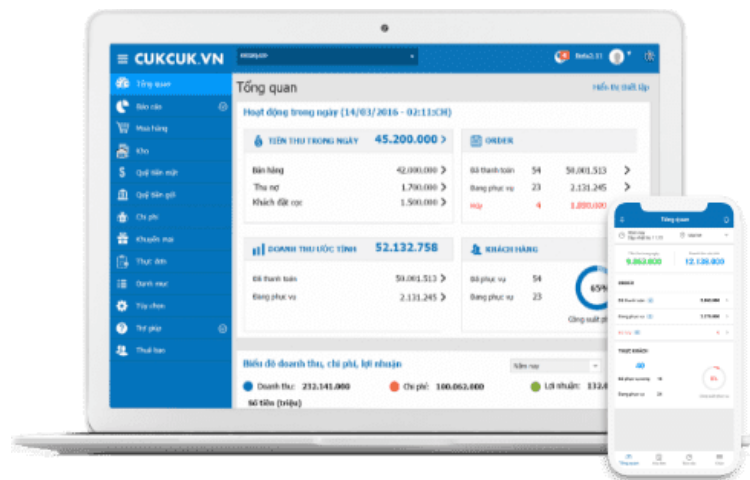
CUKCUK.VN

Tổng quan
Báo cáo
Mua hàng
Kho
Quỹ tiền mặt
Quỹ tiền gửi
Chi phí
Khuyến mại
Thực đơn
Danh mục
Tùy chọn
Trợ giúp
Thuê bao

Tổng quan

Hiển thị thiết lập

Hoạt động trong ngày (14/03/2016 - 02:11:CH)

TIỀN THU TRONG NGÀY 45.200.000

| | |
|---|---|
| Bán hàng | 42.000.000 |
| Thu nợ | 1.700.000 |
| Khách đặt cọc | 1.500.000 |

ORDER

| | | |
|---|---|---|
| Đã thanh toán | 54 | 50.001.513 |
| Đang phục vụ | 23 | 2.131.245 |
| Hủy | 4 | 1.890.000 |

DOANH THU ƯỚC TÍNH 52.132.758

| | |
|---|---|
| Đã thanh toán | 50.001.513 |
| Đang phục vụ | 2.131.245 |

KHÁCH HÀNG

| | |
|---|---|
| Đã phục vụ | 54 |
| Đang phục vụ | 23 |

65%
Công suất ph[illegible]

Biểu đồ doanh thu, chi phí, lợi nhuận

Năm nay

Doanh thu: 232.141.000
Chi phí: 100.062.000
Lợi nhuận: 132.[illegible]

Số tiền (triệu)

Tổng quan
9.863.000
12.138.000
ORDER
40